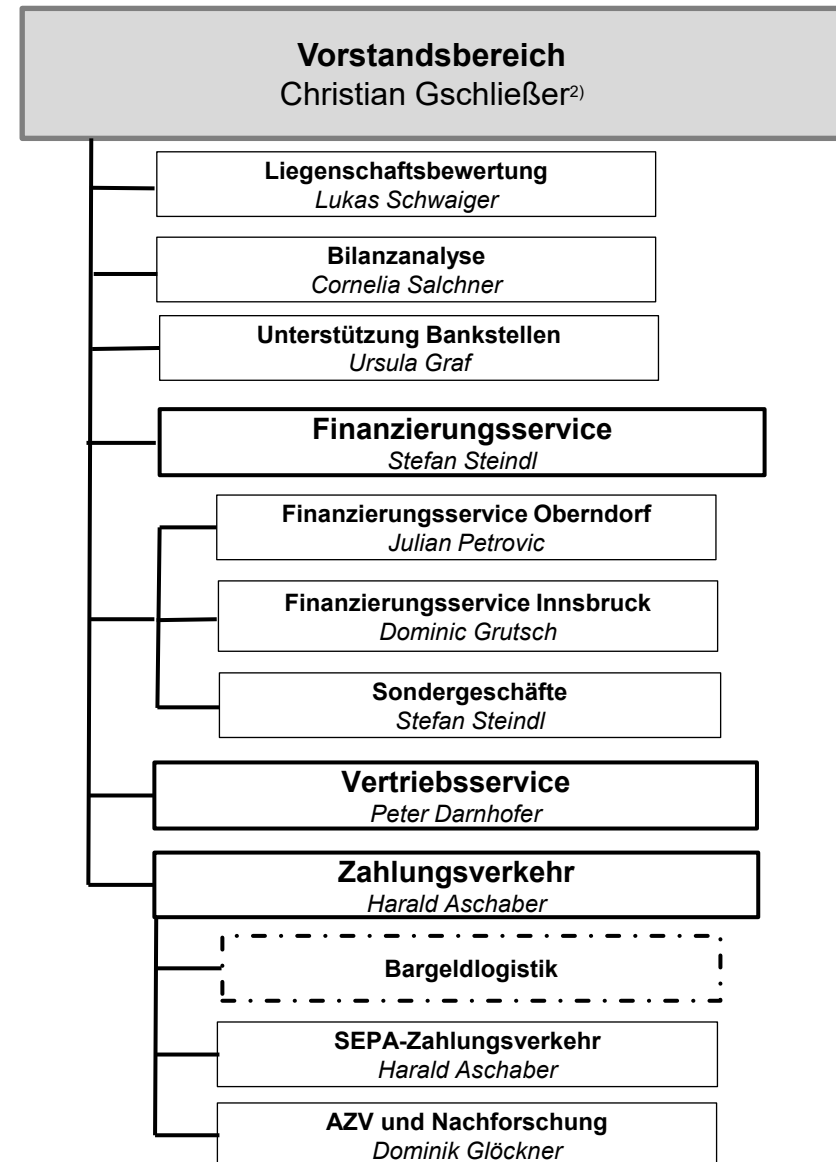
**Vorstandsbereich**
Christian Gschließer$^{2)}$

**Liegenschaftsbewertung**
*Lukas Schwaiger*

**Bilanzanalyse**
*Cornelia Salchner*

**Unterstützung Bankstellen**
*Ursula Graf*

**Finanzierungsservice**
*Stefan Steindl*

**Finanzierungsservice Oberndorf**
*Julian Petrovic*

**Finanzierungsservice Innsbruck**
*Dominic Grutsch*

**Sondergeschäfte**
*Stefan Steindl*

**Vertriebsservice**
*Peter Darnhofer*

**Zahlungsverkehr**
*Harald Aschaber*

**Bargeldlogistik**

**SEPA-Zahlungsverkehr**
*Harald Aschaber*

**AZV und Nachforschung**
*Dominik Glöckner*